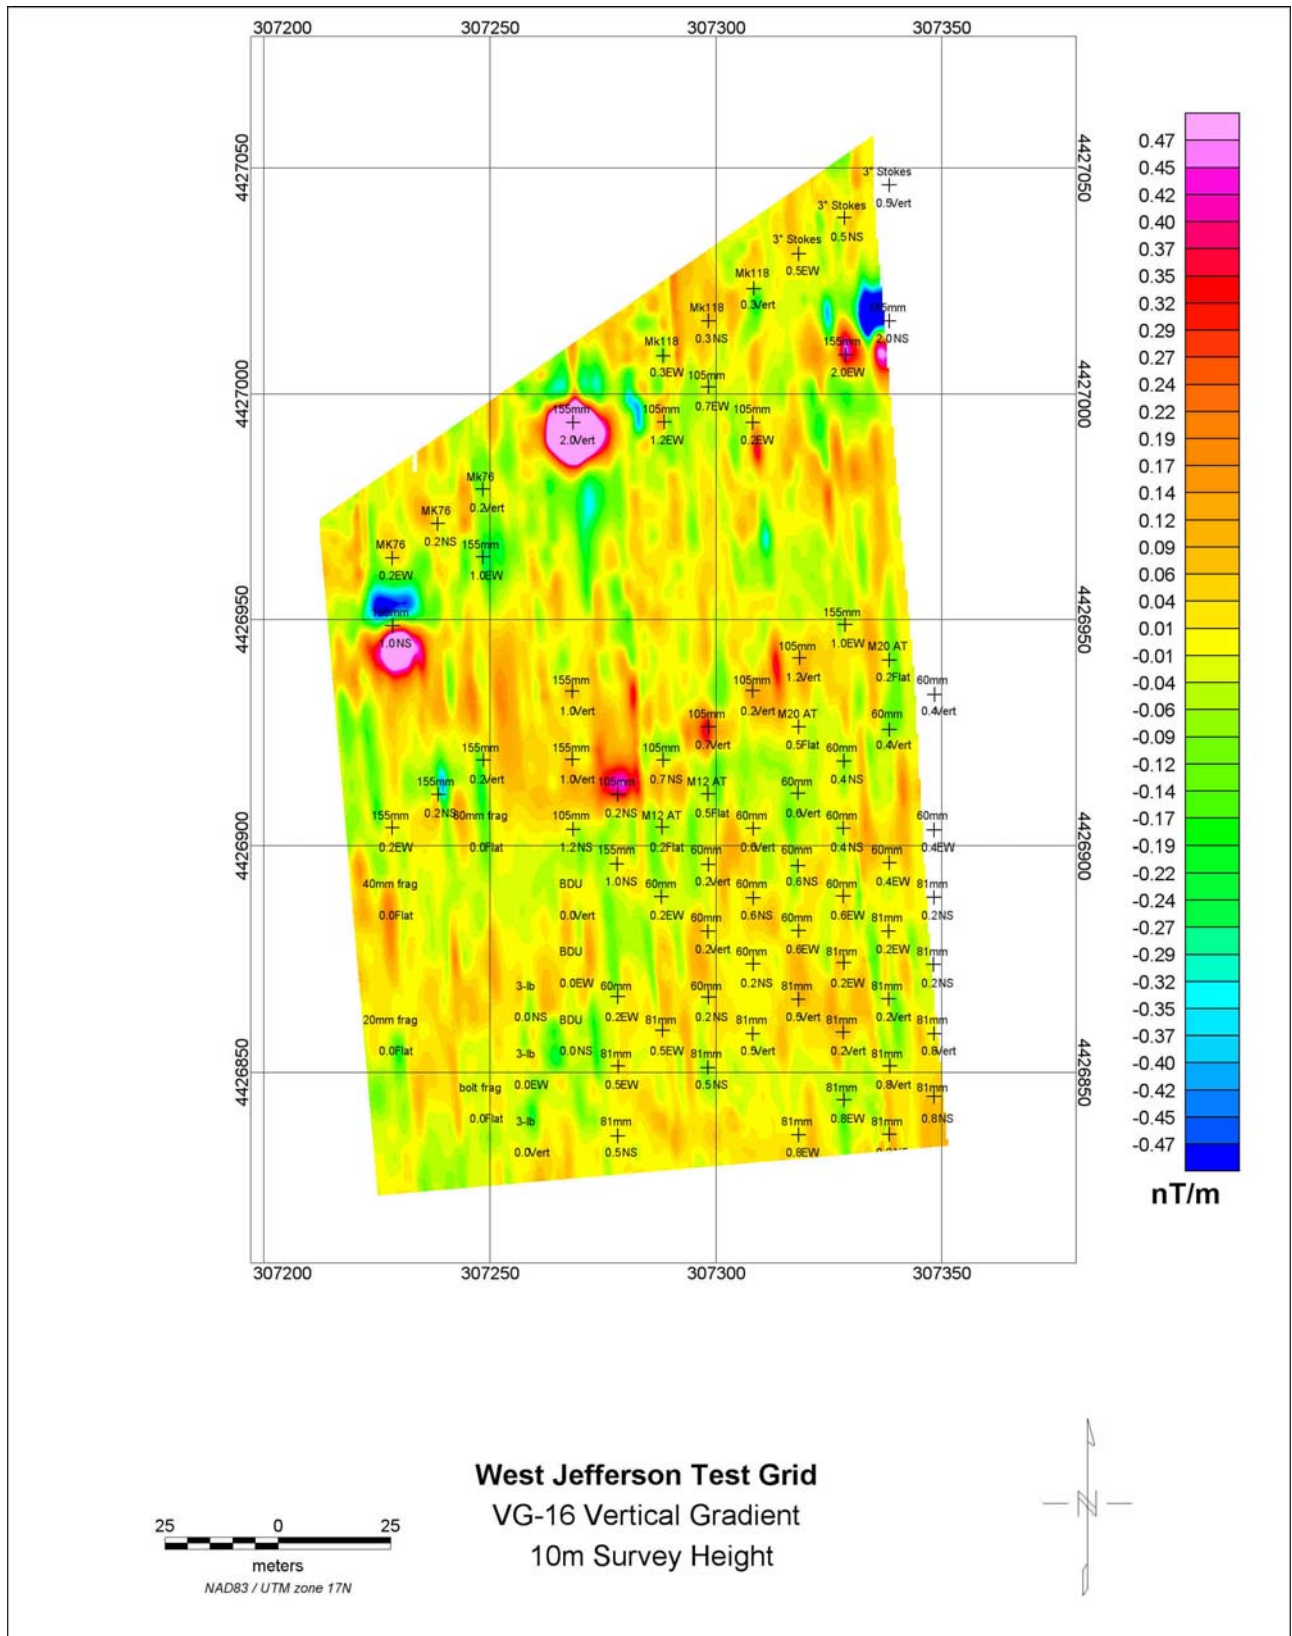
307200 307250 307300 307350

4427050
4427000
4426950
4426900
4426850

4427050
4427000
4426950
4426900
4426850

3" Stokes 0.5Vert
3" Stokes 0.5NS
3" Stokes 0.5EW
Mk118 0.3Vert
Mk118 0.3NS
Mk118 0.3EW
155mm 2.0NS
155mm 2.0EW
105mm 0.7EW
155mm 2.0Vert
105mm 1.2EW
105mm 0.2EW
Mk76 0.2Vert
MK76 0.2NS
155mm 1.0EW
MK76 0.2EW
155mm 1.0NS
155mm 1.0EW
105mm 1.2Vert
M20 AT 0.2Flat
60mm 0.4Vert
155mm 1.0Vert
105mm 0.2Vert
105mm 0.7Vert
M20 AT 0.5Flat
60mm 0.4Vert
155mm 0.2Vert
155mm 1.0Vert
105mm 0.7NS
60mm 0.4NS
155mm 0.2NS
105mm 0.2NS
M12 AT 0.5Flat
60mm 0.6Vert
155mm 0.2EW
60mm frag 0.0Flat
105mm 1.2NS
M12 AT 0.2Flat
60mm 0.6Vert
60mm 0.4NS
60mm 0.4EW
155mm 1.0NS
60mm 0.2Vert
60mm 0.6NS
60mm 0.4EW
40mm frag 0.0Flat
BDU 0.0Vert
60mm 0.2EW
60mm 0.6NS
60mm 0.6EW
81mm 0.2NS
60mm 0.2Vert
60mm 0.6EW
81mm 0.2EW
BDU 0.0EW
60mm 0.2NS
81mm 0.2EW
81mm 0.2NS
3-lb 0.0NS
60mm 0.2EW
60mm 0.2NS
81mm 0.5Vert
81mm 0.2Vert
20mm frag 0.0Flat
BDU 0.0NS
81mm 0.5EW
81mm 0.5Vert
81mm 0.2Vert
81mm 0.8Vert
3-lb 0.0EW
81mm 0.5EW
81mm 0.5NS
81mm 0.8Vert
81mm 0.8NS
bolt frag 0.0Flat
3-lb 0.0Vert
81mm 0.5NS
81mm 0.8EW
81mm 0.8EW
81mm

0.47
0.45
0.42
0.40
0.37
0.35
0.32
0.29
0.27
0.24
0.22
0.19
0.17
0.14
0.12
0.09
0.06
0.04
0.01
-0.01
-0.04
-0.06
-0.09
-0.12
-0.14
-0.17
-0.19
-0.22
-0.24
-0.27
-0.29
-0.32
-0.35
-0.37
-0.40
-0.42
-0.45
-0.47
nT/m

307200 307250 307300 307350

West Jefferson Test Grid
VG-16 Vertical Gradient
10m Survey Height

25 0 25
meters
NAD83 / UTM zone 17N

N